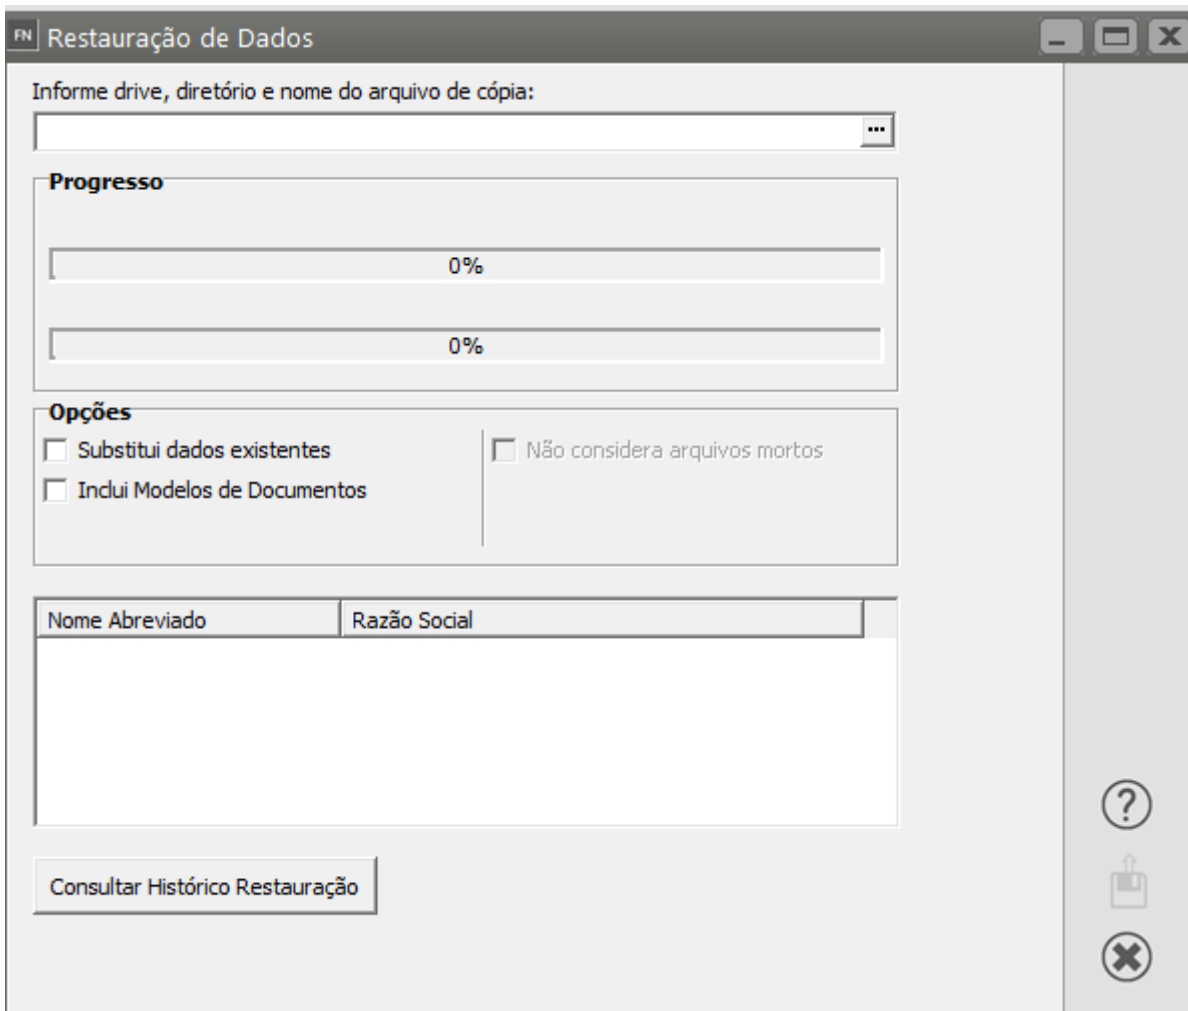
FN Restauração de Dados

Informe drive, diretório e nome do arquivo de cópia:

...

Progresso

0%

0%

Opções

Substitui dados existentes

Inclui Modelos de Documentos

Não considera arquivos mortos

| Nome Abreviado | Razão Social |
|---|---|

Consultar Histórico Restauração